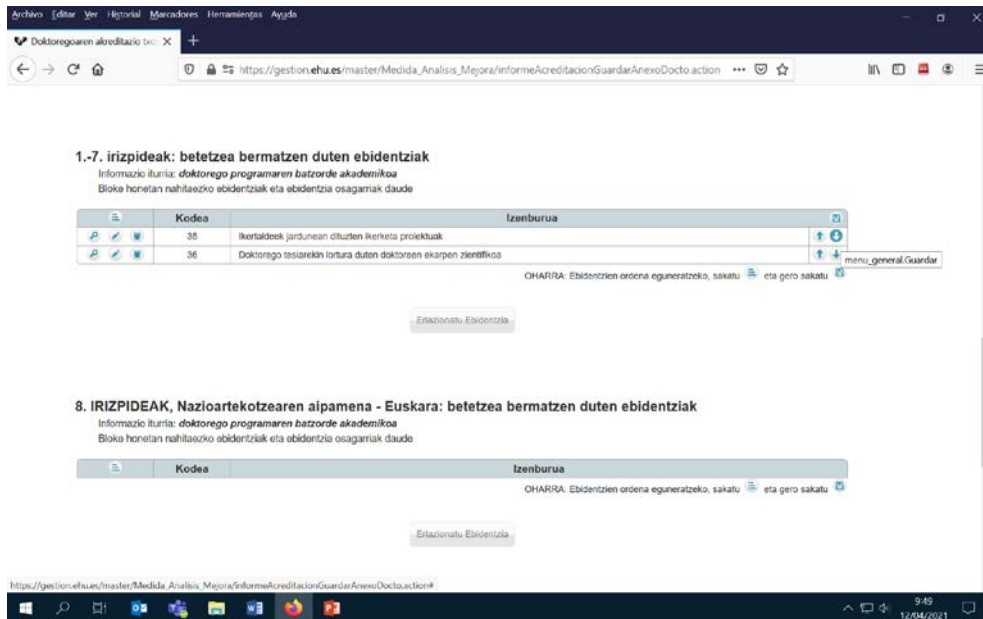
Archivo Editar Ver Historial Marcadores Herramientas Ayuda

Doktoregoaren akreditazio txo ×

https://gestion.ehu.es/master/Medida_Analisis_Mejora/informeAcreditacionGuardarAnexoDocto.action

1.-7. irizpideak: betetzea bermatzen duten ebidentziak
Informazio iturria: doktorego programaren batzorde akademikoa
Bloke honetan nahitaezko ebidentziak eta ebidentzia osagarriak daude

| | Kodea | Izenburua | |
|---|---|---|---|
| | 35 | Ikertaldeek jardunean dituzten ikerketa proiektuak | |
| | 36 | Doktorego tesiarekin lortura duten doktoreen ekarpen zientifikoa | |

menu_general.Guardar

OHARRA: Ebidentzien ordena eguneratzeko, sakatu eta gero sakatu

Erlazionatu Ebidentzia

8. IRIZPIDEAK, Nazioartekotzearen aipamena - Euskara: betetzea bermatzen duten ebidentziak
Informazio iturria: doktorego programaren batzorde akademikoa
Bloke honetan nahitaezko ebidentziak eta ebidentzia osagarriak daude

| | Kodea | Izenburua |
|---|---|---|

OHARRA: Ebidentzien ordena eguneratzeko, sakatu eta gero sakatu

Erlazionatu Ebidentzia

https://gestion.ehu.es/master/Medida_Analisis_Mejora/informeAcreditacionGuardarAnexoDocto.action#

9:49
12/04/2021